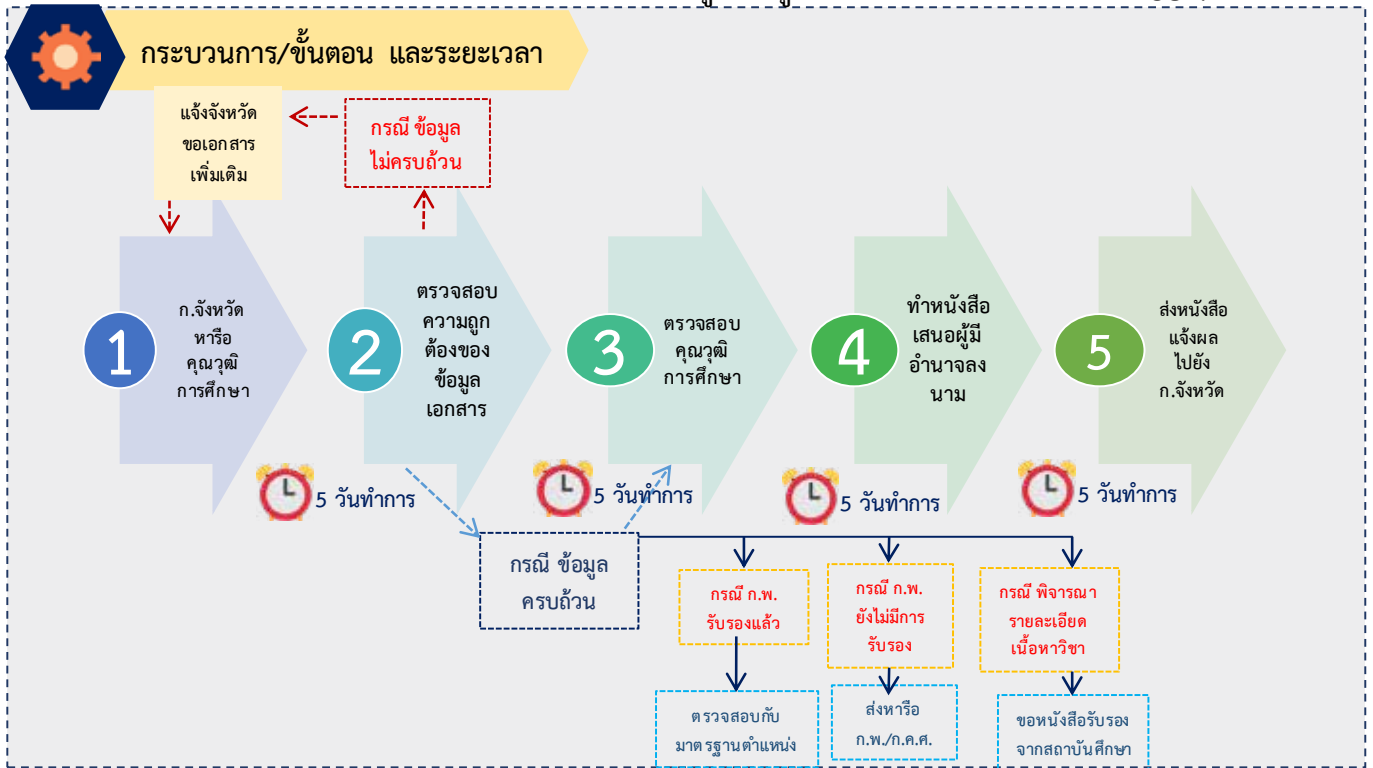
กระบวนการ/ขั้นตอน และระยะเวลา

แจ้งจังหวัด ขอเอกสาร เพิ่มเติม

กรณี ข้อมูล ไม่ครบถ้วน

1 ก.จังหวัด หรือ คุณวุฒิ การศึกษา

2 ตรวจสอบ ความถูก ต้องของ ข้อมูล เอกสาร

3 ตรวจสอบ คุณวุฒิ การศึกษา

4 ทำหนังสือ เสนอผู้มี อำนาจลง นาม

5 ส่งหนังสือ แจ้งผล ไปยัง ก.จังหวัด

5 วันทำการ

5 วันทำการ

5 วันทำการ

5 วันทำการ

กรณี ข้อมูล ครบถ้วน

กรณี ก.พ. รับรองแล้ว

กรณี ก.พ. ยังไม่มีการ รับรอง

กรณี พิจารณา รายละเอียด เนื้อหาวิชา

ตรวจสอบกับ มาตรฐานตำแหน่ง

ส่งหารือ ก.พ./ก.ค.ศ.

ขอหนังสือรับรอง จากสถาบันศึกษา